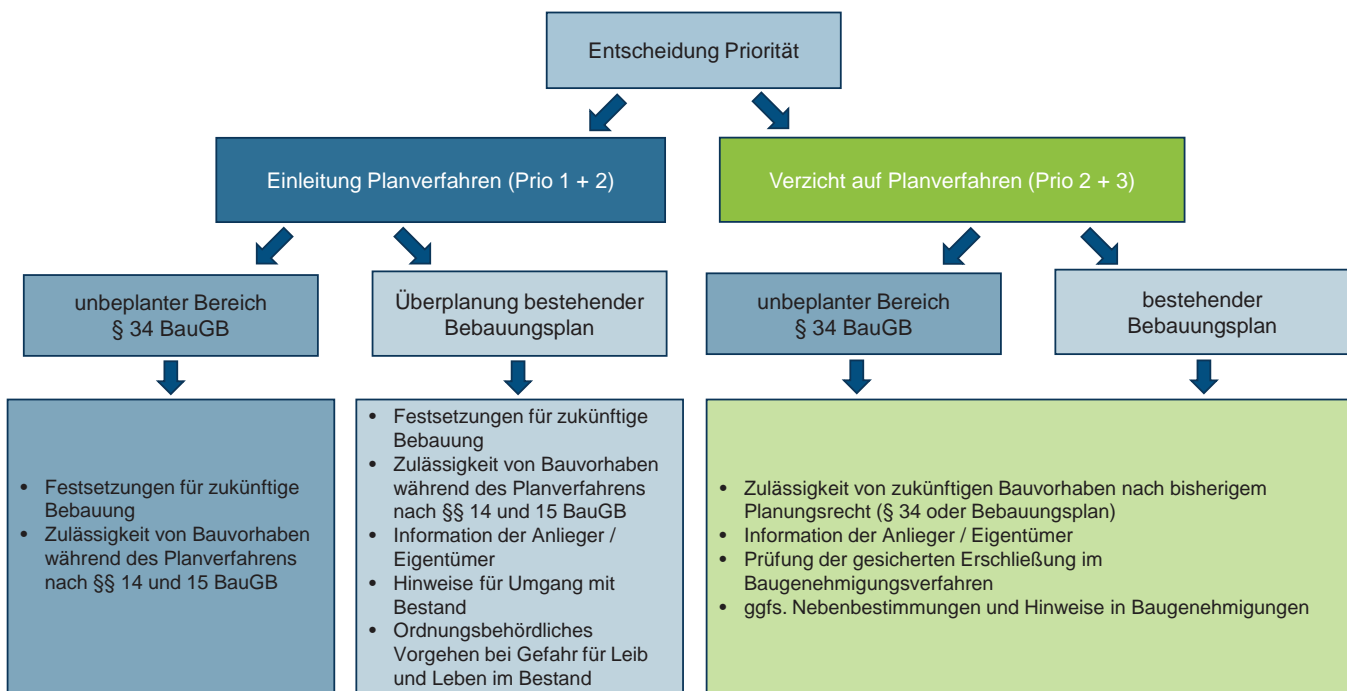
Entscheidung Priorität

Einleitung Planverfahren (Prio 1 + 2)

Verzicht auf Planverfahren (Prio 2 + 3)

unbeplanter Bereich § 34 BauGB

Überplanung bestehender Bebauungsplan

unbeplanter Bereich § 34 BauGB

bestehender Bebauungsplan

- Festsetzungen für zukünftige Bebauung
- Zulässigkeit von Bauvorhaben während des Planverfahrens nach §§ 14 und 15 BauGB

- Festsetzungen für zukünftige Bebauung
- Zulässigkeit von Bauvorhaben während des Planverfahrens nach §§ 14 und 15 BauGB
- Information der Anlieger / Eigentümer
- Hinweise für Umgang mit Bestand
- Ordnungsbehördliches Vorgehen bei Gefahr für Leib und Leben im Bestand

- Zulässigkeit von zukünftigen Bauvorhaben nach bisherigem Planungsrecht (§ 34 oder Bebauungsplan)
- Information der Anlieger / Eigentümer
- Prüfung der gesicherten Erschließung im Baugenehmigungsverfahren
- ggfs. Nebenbestimmungen und Hinweise in Baugenehmigungen